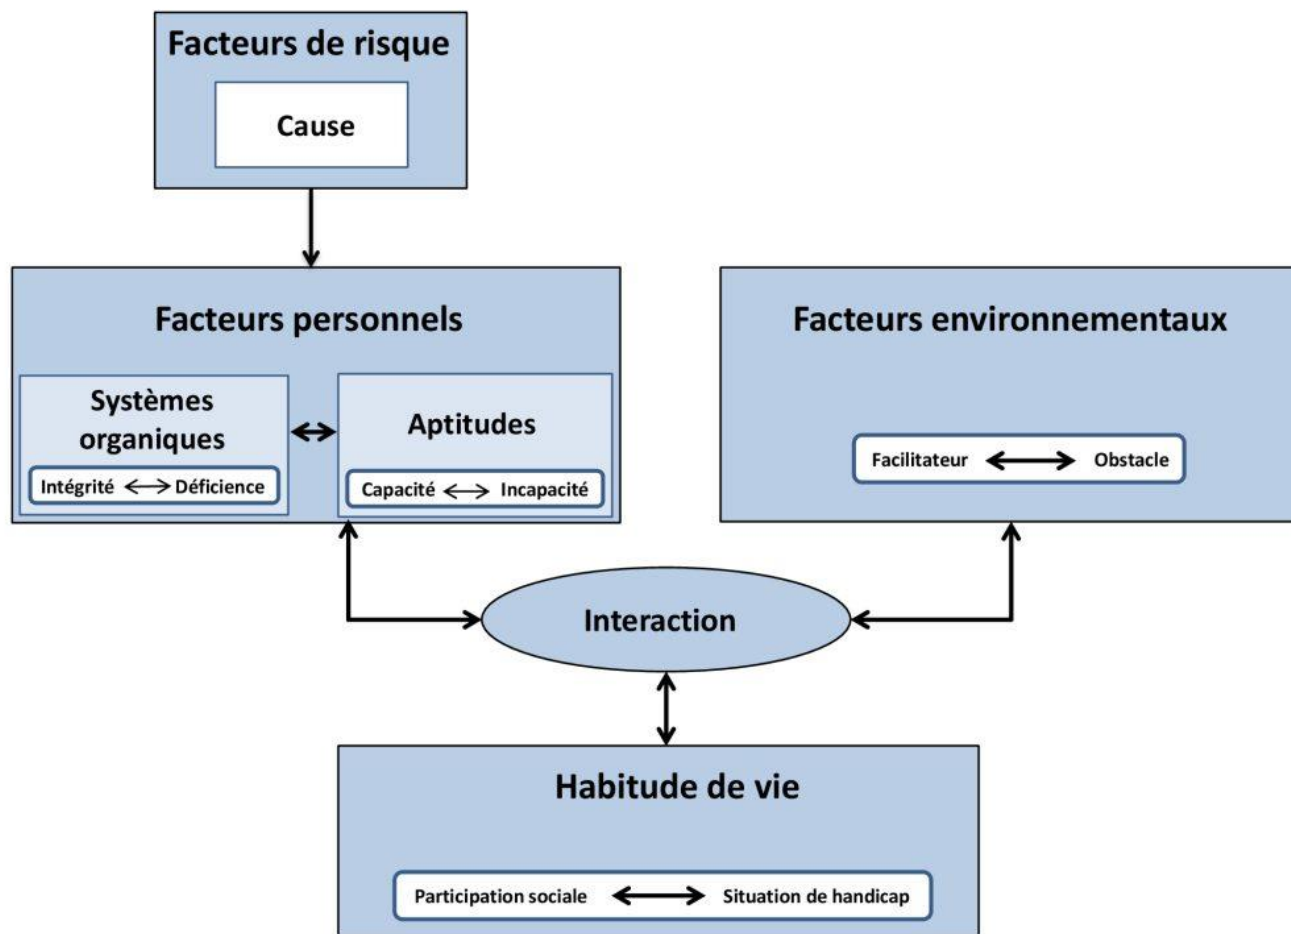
Facteurs de risque

Cause

Facteurs personnels

Systèmes organiques

Intégrité ⟷ Déficience

Aptitudes

Capacité ⟷ Incapacité

Facteurs environnementaux

Facilitateur ⟷ Obstacle

Interaction

Habitude de vie

Participation sociale ⟷ Situation de handicap